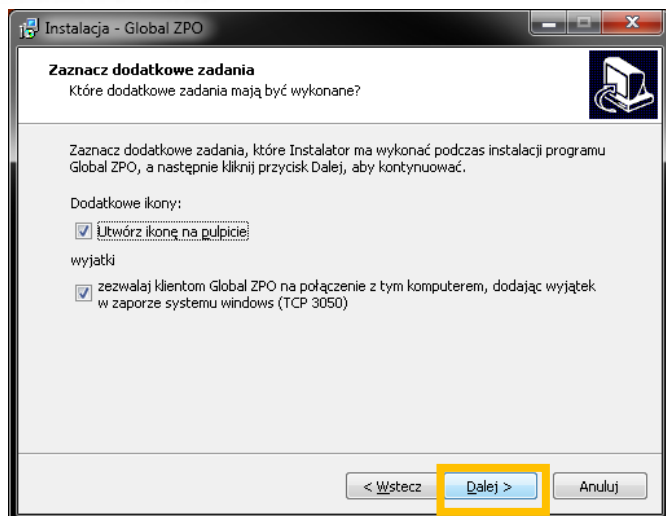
Instalacja - Global ZPO

Zaznacz dodatkowe zadania
Które dodatkowe zadania mają być wykonane?

Zaznacz dodatkowe zadania, które Instalator ma wykonać podczas instalacji programu Global ZPO, a następnie kliknij przycisk Dalej, aby kontynuować.

Dodatkowe ikony:

Utwórz ikonę na pulpicie

wyjatki

zezwalaj klientom Global ZPO na połączenie z tym komputerem, dodając wyjątek w zaporze systemu windows (TCP 3050)

< Wstecz
Dalej >
Anuluj